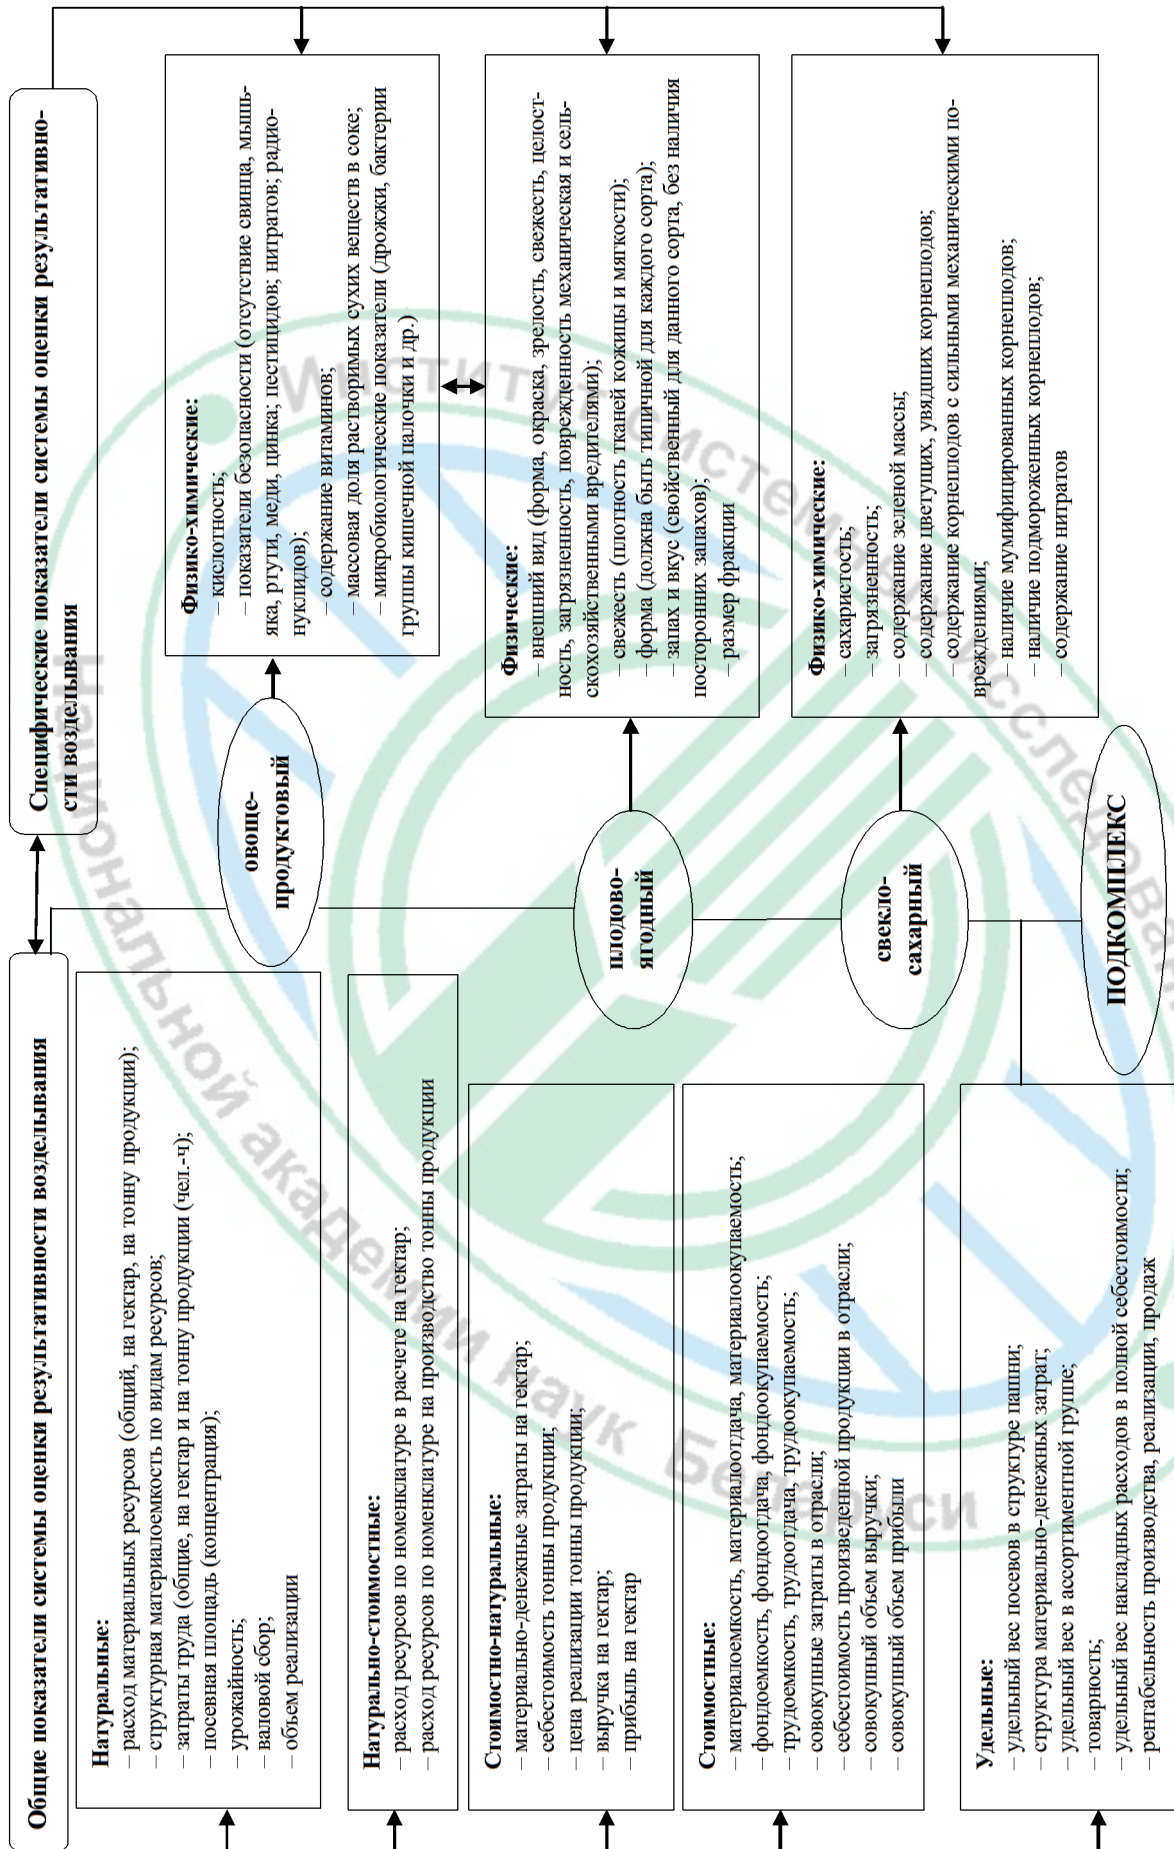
Общие показатели системы оценки результативности возделывания

Специфические показатели системы оценки результативности возделывания

Натуральные:
– расход материальных ресурсов (общий, на гектар, на тонну продукции);
– структурная материалоемкость по видам ресурсов;
– затраты труда (общие, на гектар и на тонну продукции (чел.-ч);
– посевная площадь (концентрация);
– урожайность;
– валовой сбор;
– объем реализации

Натурально-стоимостные:
– расход ресурсов по номенклатуре в расчете на гектар;
– расход ресурсов по номенклатуре на производство тонны продукции

Стоимостно-натуральные:
– материально-денежные затраты на гектар;
– себестоимость тонны продукции;
– цена реализации тонны продукции;
– выручка на гектар;
– прибыль на гектар

Стоимостные:
– материалоемкость, материалоотдача, материалоокупаемость;
– фондоемкость, фондоотдача, фондоокупаемость;
– трудоемкость, трудоотдача, трудоокупаемость;
– совокупные затраты в отрасли;
– себестоимость произведенной продукции в отрасли;
– совокупный объем выручки;
– совокупный объем прибыли

Удельные:
– удельный вес посевов в структуре пашни;
– структура материально-денежных затрат;
– удельный вес в ассортиментной группе;
– товарность;
– удельный вес накладных расходов в полной себестоимости;
– рентабельность производства, реализации, продаж

овоще-продуктовый

плодово-ягодный

свекло-сахарный

ПОДКОМПЛЕКС

Физико-химические:
– кислотность;
– показатели безопасности (отсутствие свинца, мышьяка, ртути, меди, цинка, пестицидов, нитратов; радионуклидов);
– содержание витаминов;
– массовая доля растворимых сухих веществ в соке;
– микробиологические показатели (дрожжи, бактерии группы кишечной палочки и др.)

Физические:
– внешний вид (форма, окраска, зрелость, свежесть, целостность, загрязненность, поврежденность механическая и сельскохозяйственными вредителями);
– свежесть (плотность тканей кожицы и мякоти);
– форма (должна быть типичной для каждого сорта);
– запах и вкус (свойственный для данного сорта, без наличия посторонних запахов);
– размер фракции

Физико-химические:
– сахаристость;
– загрязненность;
– содержание зеленой массы;
– содержание цветущих, увядших корнеплодов;
– содержание корнеплодов с сильными механическими повреждениями;
– наличие мумифицированных корнеплодов;
– наличие подмороженных корнеплодов;
– содержание нитратов